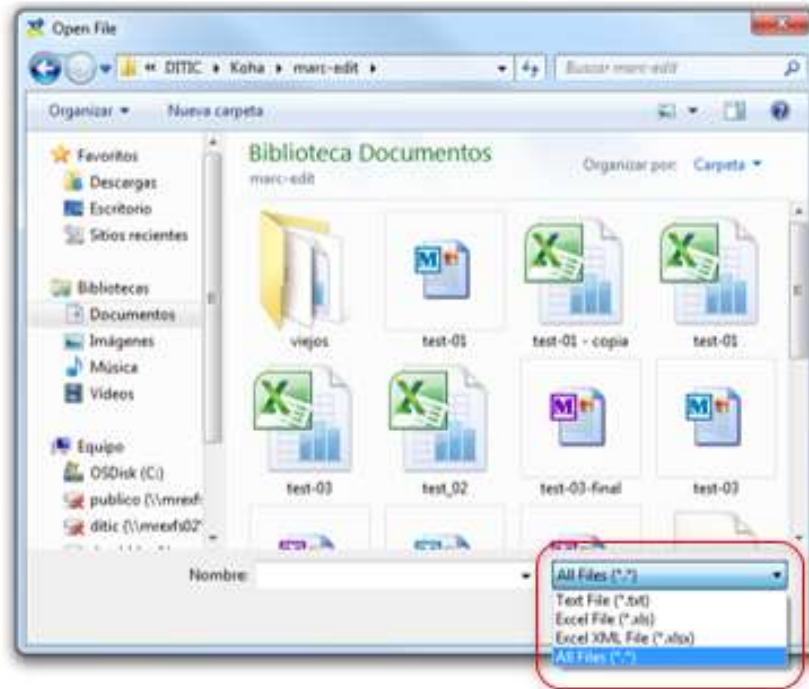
Open File

« DITIC ▸ Koha ▸ marc-edit ▸

Buscar marc-edit

Organizar ▾ Nueva carpeta

Favoritos
Descargas
Escritorio
Sitios recientes

Bibliotecas
Documentos
Imágenes
Música
Videos

Equipo
OSDisk (C:)
publico (\\mrexf
ditic (\\mrexfs02

Biblioteca Documentos
marc-edit

Organizar por: Carpeta ▾

viejos
test-01
test-01 - copia
test-01
test-03
test_02
test-03-final
test-03

Nombre:

All Files (*.*)
Text File (*.txt)
Excel File (*.xls)
Excel XML File (*.xlsx)
All Files (*.*)